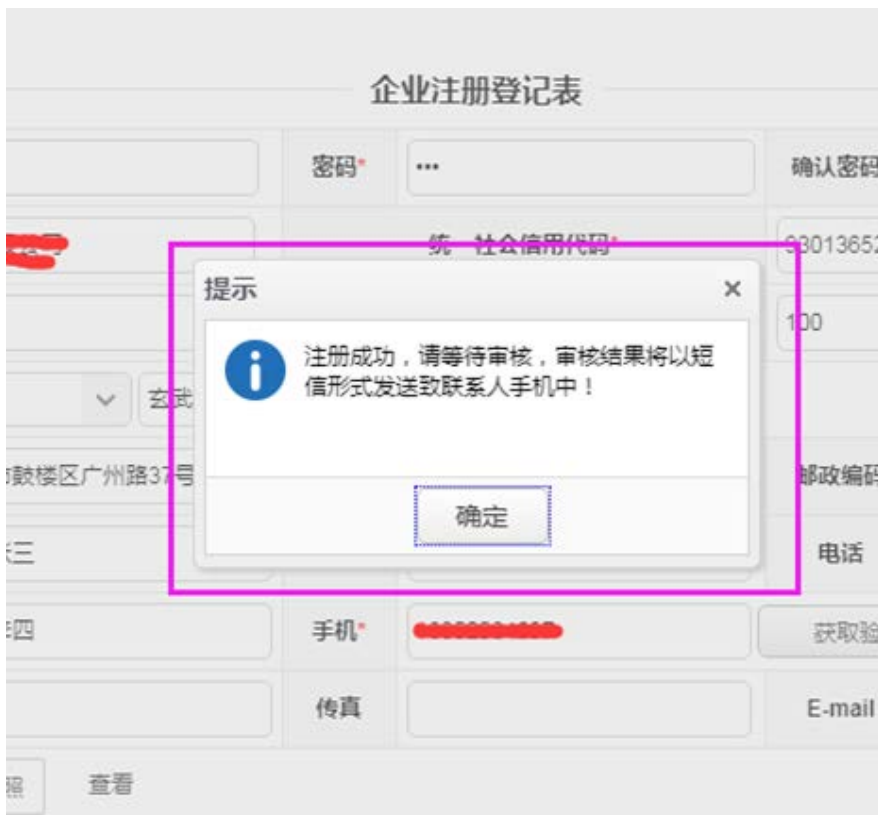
企业注册登记表

密码*
•••
确认密码
统一社会信用代码*
93013652
提示
×
注册成功，请等待审核，审核结果将以短信形式发送致联系人手机中！
确定
100
玄武
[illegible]鼓楼区广州路37号
邮政编码
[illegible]三
电话
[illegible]四
手机*
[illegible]
获取验
传真
E-mail
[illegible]
查看